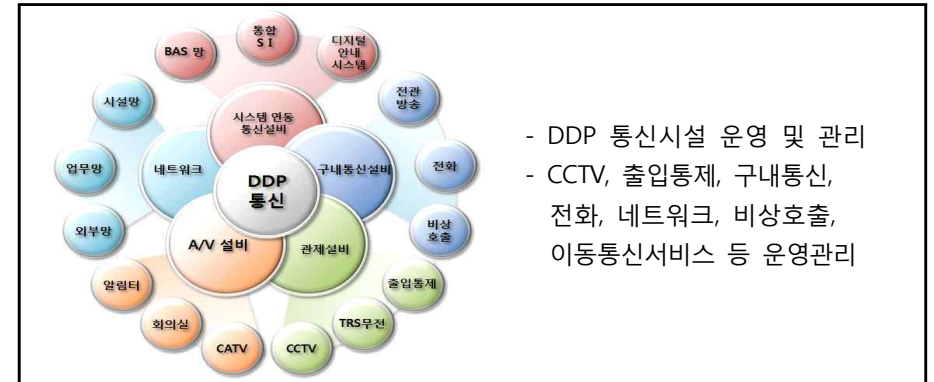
통합 S I

BAS 망

디지털 안내 시스템

시설망

시스템 연동 통신설비

전관 방송

네트워크

구내통신설비

업무망

DDP 통신

전화

외부망

A/V 설비

관제설비

비상 호출

알림터

출입통제

회의실

TRS무전

CATV

CCTV

- DDP 통신시설 운영 및 관리
- CCTV, 출입통제, 구내통신, 전화, 네트워크, 비상호출, 이동통신서비스 등 운영관리